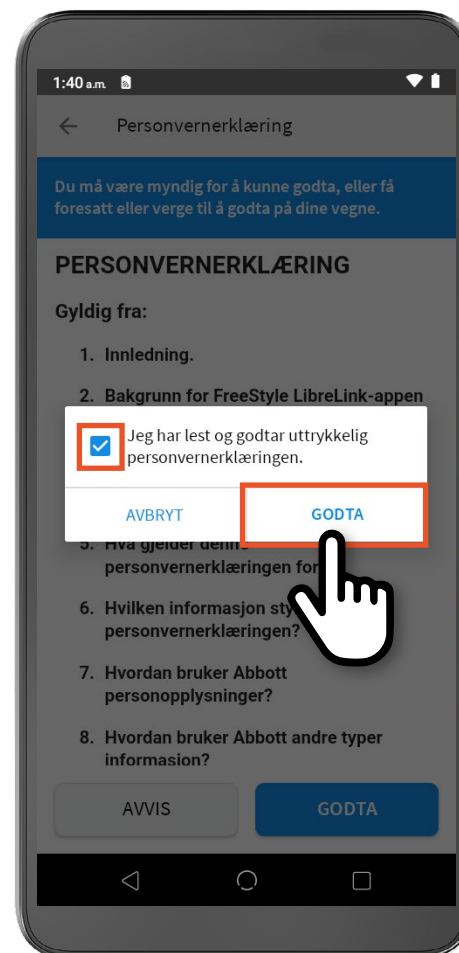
1:40 a.m.

Personvernerklæring

Du må være myndig for å kunne godta, eller få foresatt eller verge til å godta på dine vegne.

PERSONVERNERKLÆRING

Gyldig fra:

1. Innledning.

2. Bakgrunn for FreeStyle LibreLink-appen

Jeg har lest og godtar uttrykkelig personvernerklæringen.

AVBRYT

GODTA

5. Hva gjelder denne personvernerklæringen for

6. Hvilken informasjon sty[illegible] personvernerklæringen?

7. Hvordan bruker Abbott personopplysninger?

8. Hvordan bruker Abbott andre typer informasjon?

AVVIS

GODTA